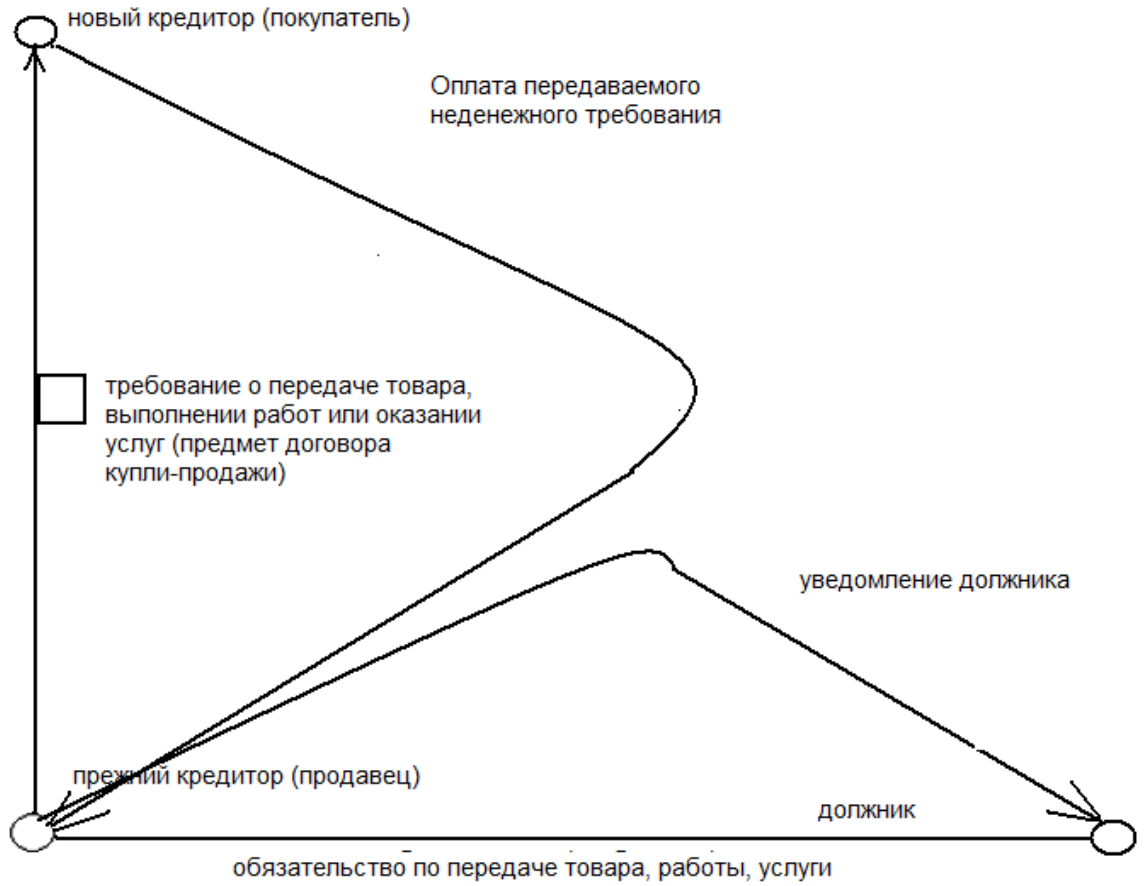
новый кредитор (покупатель)

Оплата передаваемого неденежного требования

требование о передаче товара, выполнении работ или оказании услуг (предмет договора купли-продажи)

уведомление должника

прежний кредитор (продавец)

должник

обязательство по передаче товара, работы, услуги